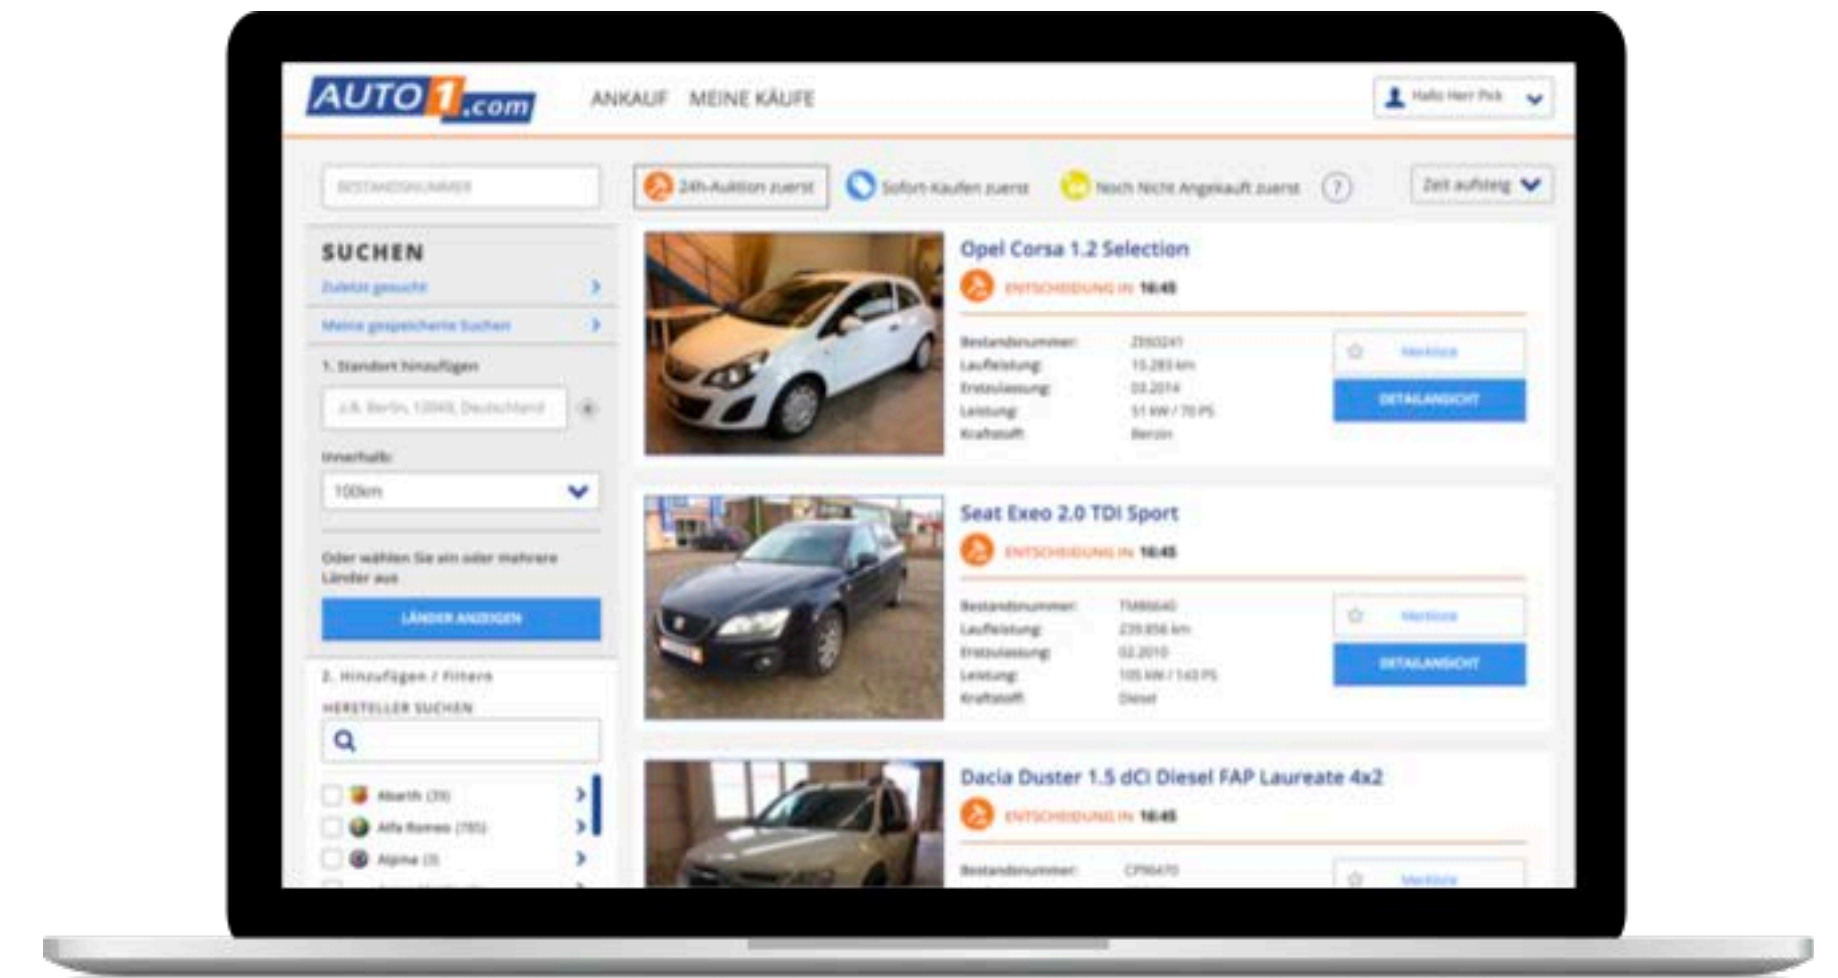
AUTO1.com

ANKAUF MEINE KÄUFE

Hallo Herr Pick

BESTANDSNUMMER

24h-Auktion zuerst

Sofort-Kaufen zuerst

Noch Nicht Angekauft zuerst

?

Zeit aufsteig

SUCHEN

Zuletzt gesucht

Meine gespeicherte Suchen

1. Standort hinzufügen

z.B. Berlin, 10969, Deutschland

Innerhalb:

100km

Oder wählen Sie ein oder mehrere Länder aus

LÄNDER ANZEIGEN

2. Hinzufügen / Filtern

HERSTELLER SUCHEN

Abarth (39)

Alfa Romeo (785)

Alpina (3)

Opel Corsa 1.2 Selection

ENTSCHEIDUNG IN 16:45

| Bestandsnummer: | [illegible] |
|---|---|
| Laufleistung: | 15.283 km |
| Erstzulassung: | 03.2014 |
| Leistung: | 51 kW / 70 PS |
| Kraftstoff: | Benzin |

Merkliste

DETAILANSICHT

Seat Exeo 2.0 TDI Sport

ENTSCHEIDUNG IN 16:45

| Bestandsnummer: | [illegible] |
|---|---|
| Laufleistung: | 239.856 km |
| Erstzulassung: | 02.2010 |
| Leistung: | 105 kW / 143 PS |
| Kraftstoff: | Diesel |

Merkliste

DETAILANSICHT

Dacia Duster 1.5 dCi Diesel FAP Laureate 4x2

ENTSCHEIDUNG IN 16:45

Bestandsnummer: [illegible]

Merkliste